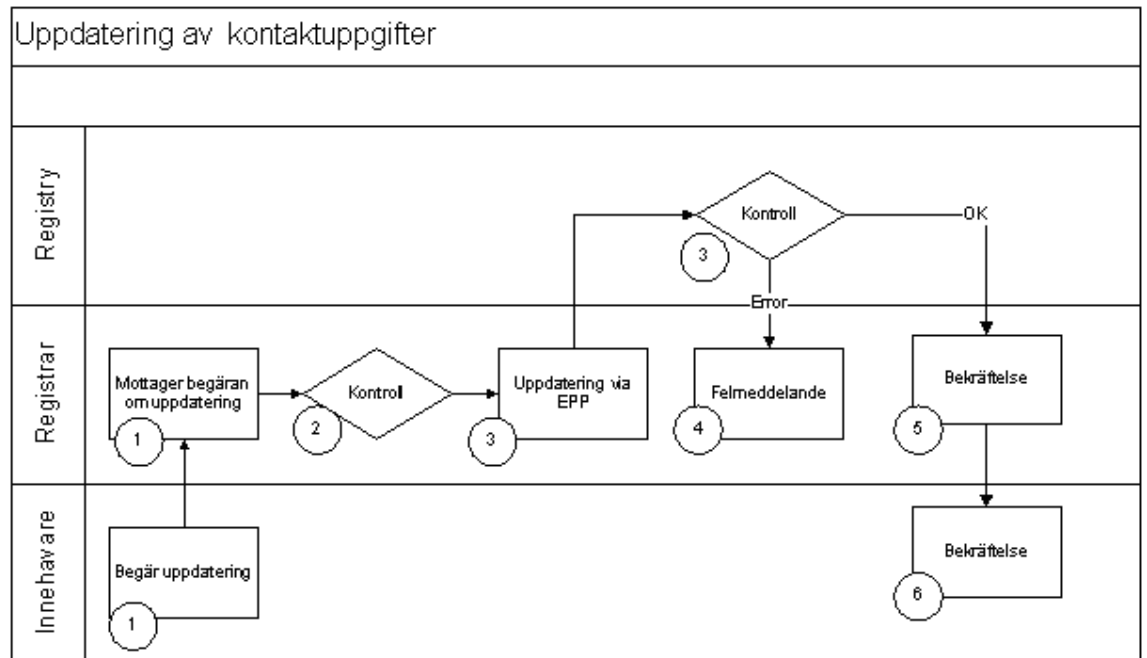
Uppdatering av kontaktuppgifter

Registry

Kontroll

3

OK

Error

Registrar

Mottager begäran om uppdatering

1

Kontroll

2

Uppdatering via EPP

3

Felmeddelande

4

Bekräftelse

5

Innehavare

Begär uppdatering

1

Bekräftelse

6